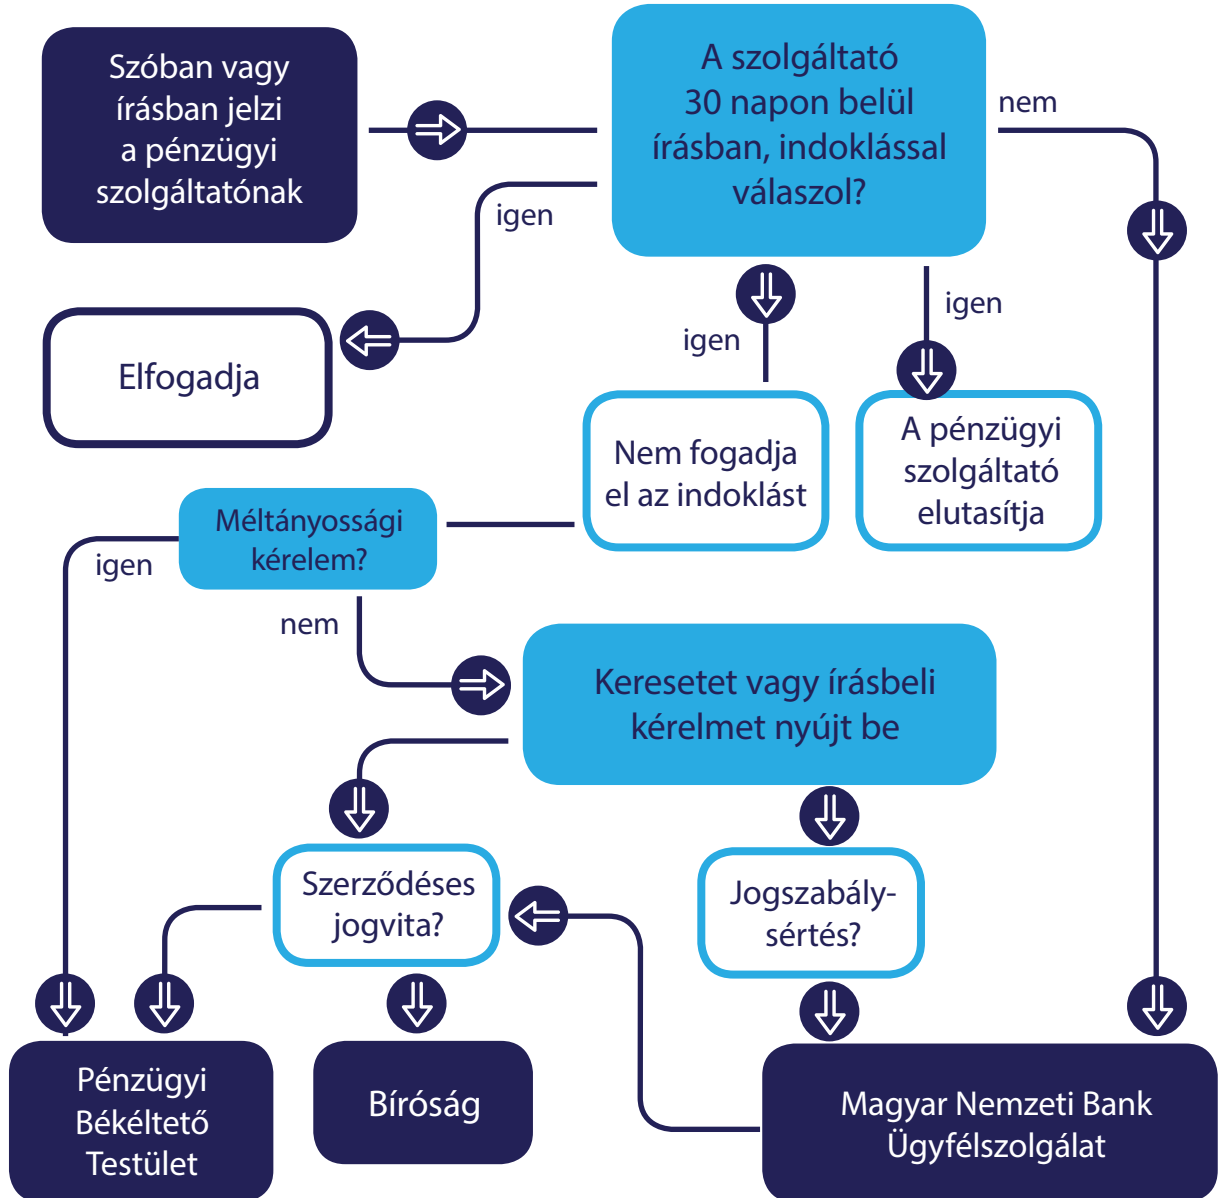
Szóban vagy írásban jelzi a pénzügyi szolgáltatónak

A szolgáltató 30 napon belül írásban, indoklással válaszol?

nem

igen

Elfogadja

igen

igen

Nem fogadja el az indoklást

A pénzügyi szolgáltató elutasítja

Méltányossági kérelem?

igen

nem

Keresetet vagy írásbeli kérelmet nyújt be

Szerződéses jogvita?

Jogszabálysértés?

Pénzügyi Békéltető Testület

Bíróság

Magyar Nemzeti Bank Ügyfélszolgálat